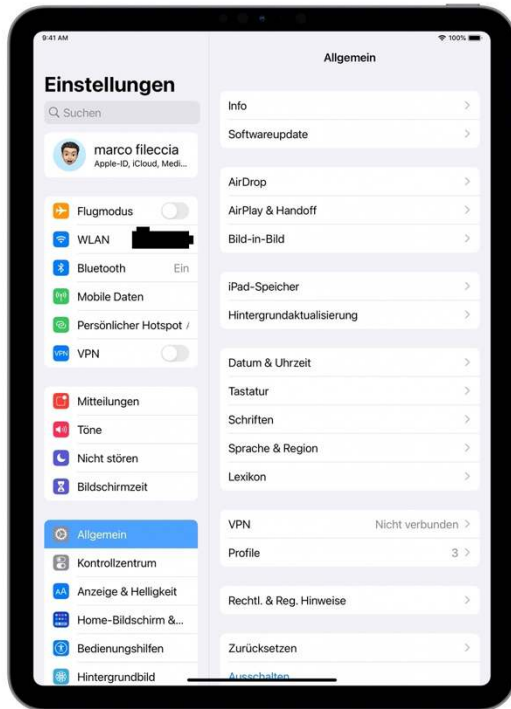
9:41 AM

100%

Einstellungen

Suchen

marco fileccia
Apple-ID, iCloud, Medi...

Flugmodus

WLAN

Bluetooth Ein

Mobile Daten

Persönlicher Hotspot

VPN

Mitteilungen

Töne

Nicht stören

Bildschirmzeit

Allgemein

Kontrollzentrum

Anzeige & Helligkeit

Home-Bildschirm &...

Bedienungshilfen

Hintergrundbild

Allgemein

Info

Softwareupdate

AirDrop

AirPlay & Handoff

Bild-in-Bild

iPad-Speicher

Hintergrundaktualisierung

Datum & Uhrzeit

Tastatur

Schriften

Sprache & Region

Lexikon

VPN Nicht verbunden

Profile 3

Rechtl. & Reg. Hinweise

Zurücksetzen

Ausschalten